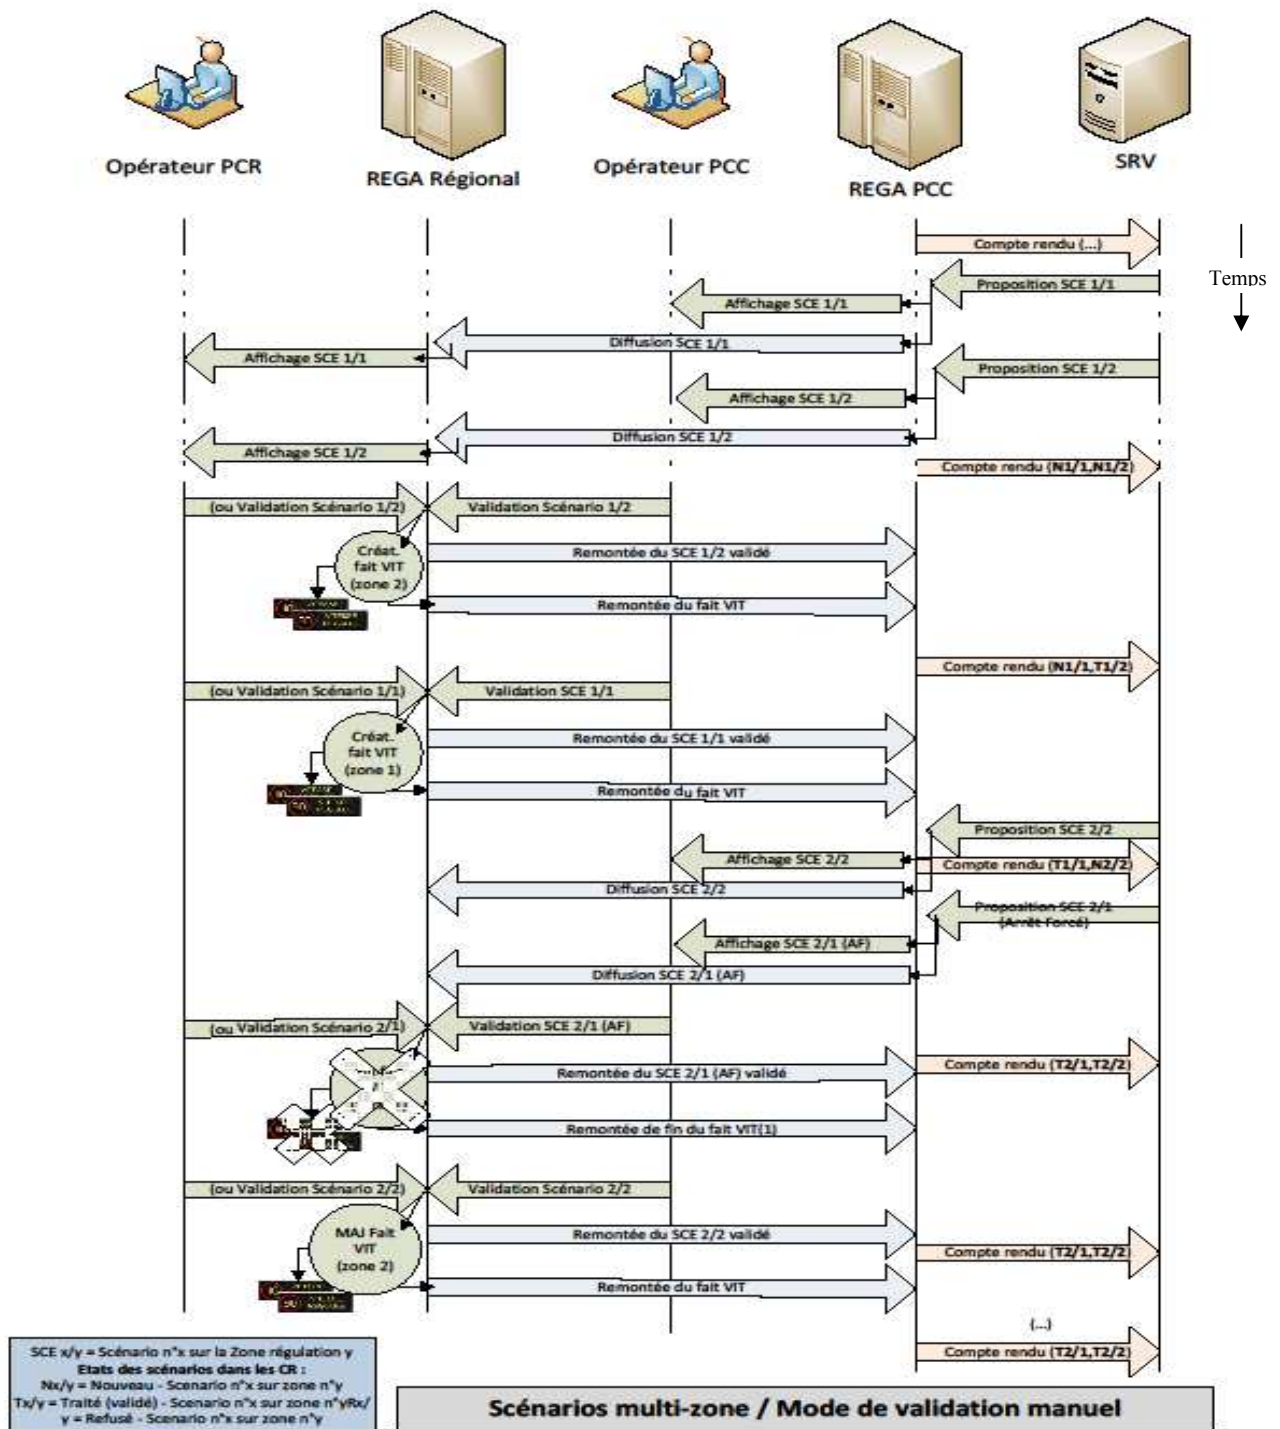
Opérateur PCR

REGA Régional

Opérateur PCC

REGA PCC

SRV

Temps

Compte rendu (...)

Proposition SCE 1/1

Affichage SCE 1/1

Diffusion SCE 1/1

Affichage SCE 1/1

Proposition SCE 1/2

Affichage SCE 1/2

Diffusion SCE 1/2

Affichage SCE 1/2

Compte rendu (N1/1,N1/2)

(ou Validation Scénario 1/2)

Validation Scénario 1/2

Créat. fait VIT (zone 2)

Remontée du SCE 1/2 validé

Remontée du fait VIT

Compte rendu (N1/1,T1/2)

(ou Validation Scénario 1/1)

Validation SCE 1/1

Créat. fait VIT (zone 1)

Remontée du SCE 1/1 validé

Remontée du fait VIT

Proposition SCE 2/2

Affichage SCE 2/2

Compte rendu (T1/1,N2/2)

Diffusion SCE 2/2

Proposition SCE 2/1 (Arrêt Forcé)

Affichage SCE 2/1 (AF)

Diffusion SCE 2/1 (AF)

(ou Validation Scénario 2/1)

Validation SCE 2/1 (AF)

Compte rendu (T2/1,T2/2)

Remontée du SCE 2/1 (AF) validé

Remontée de fin du fait VIT(1)

(ou Validation Scénario 2/2)

Validation Scénario 2/2

MAJ Fait VIT (zone 2)

Remontée du SCE 2/2 validé

Compte rendu (T2/1,T2/2)

Remontée du fait VIT

(...)

Compte rendu (T2/1,T2/2)

SCE x/y = Scénario n°x sur la Zone régulation y
Etats des scénarios dans les CR :
Nx/y = Nouveau - Scenario n°x sur zone n°y
Tx/y = Traité (validé) - Scenario n°x sur zone n°yRx/y = Refusé - Scenario n°x sur zone n°y

Scénarios multi-zone / Mode de validation manuel